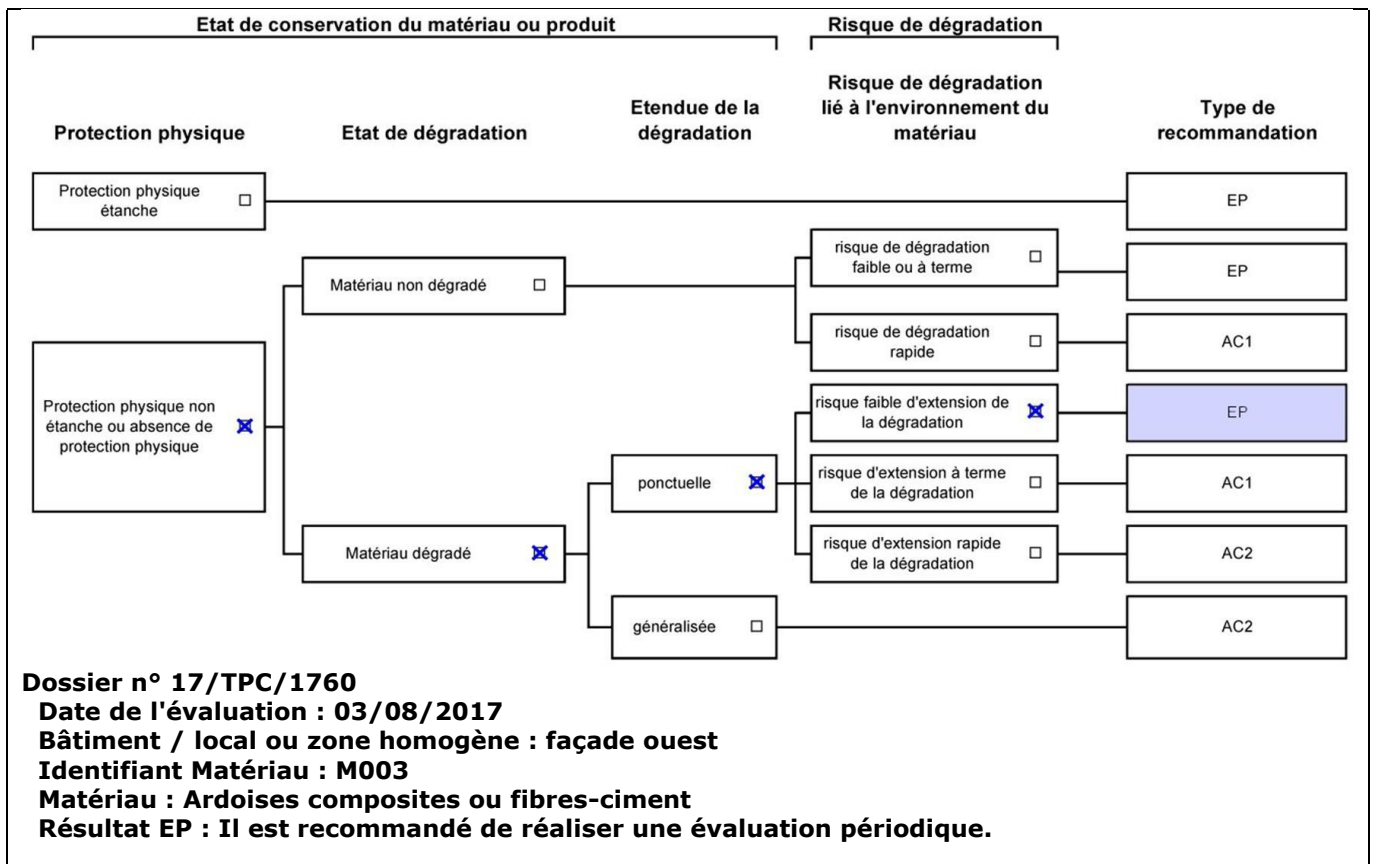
Etat de conservation du matériau ou produit

Risque de dégradation

Protection physique

Etat de dégradation

Etendue de la dégradation

Risque de dégradation lié à l'environnement du matériau

Type de recommandation

Protection physique étanche ☐

EP

Matériau non dégradé ☐

risque de dégradation faible ou à terme ☐

EP

risque de dégradation rapide ☐

AC1

Protection physique non étanche ou absence de protection physique ☒

risque faible d'extension de la dégradation ☒

EP

ponctuelle ☒

risque d'extension à terme de la dégradation ☐

AC1

Matériau dégradé ☒

risque d'extension rapide de la dégradation ☐

AC2

généralisée ☐

AC2

Dossier n° 17/TPC/1760
Date de l'évaluation : 03/08/2017
Bâtiment / local ou zone homogène : façade ouest
Identifiant Matériau : M003
Matériau : Ardoises composites ou fibres-ciment
Résultat EP : Il est recommandé de réaliser une évaluation périodique.